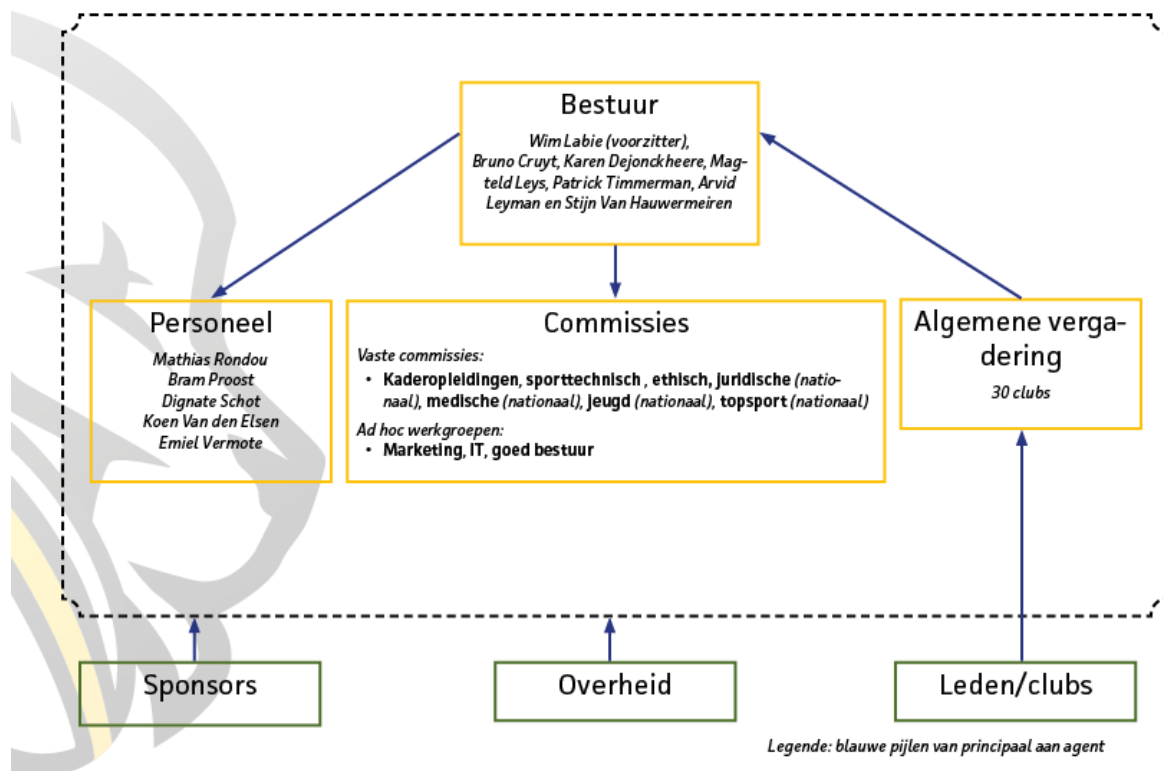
Bestuur

Wim Labie (voorzitter), Bruno Cruyt, Karen Dejonckheere, Magteld Leys, Patrick Timmerman, Arvid Leyman en Stijn Van Hauwermeiren

Personeel

Mathias Rondou
Bram Proost
Dignate Schot
Koen Van den Elsen
Emiel Vermote

Commissies

Vaste commissies:

• Kaderopleidingen, sporttechnisch , ethisch, juridische (nationaal), medische (nationaal), jeugd (nationaal), topsport (nationaal)

Ad hoc werkgroepen:

• Marketing, IT, goed bestuur

Algemene vergadering

30 clubs

Sponsors

Overheid

Leden/clubs

Legende: blauwe pijlen van principaal aan agent